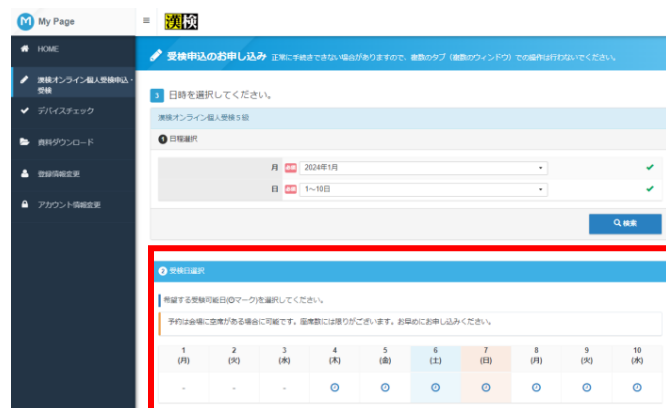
My Page

≡ 漢検

HOME

漢検オンライン個人受検申込・受検

デバイスチェック

資料ダウンロード

登録情報変更

アカウント情報変更

受検申込のお申し込み 正常に手続きできない場合がありますので、複数のタブ（複数のウィンドウ）での操作は行わないでください。

3 日時を選択してください。

漢検オンライン個人受検５級

1 日程選択

月 必須 2024年1月

日 必須 1～10日

検索

2 受検日選択

希望する受検可能日(○マーク)を選択してください。

予約は会場に空席がある場合に可能です。座席数には限りがございます。お早めにお申し込みください。

| 1 (月) | 2 (火) | 3 (水) | 4 (木) | 5 (金) | 6 (土) | 7 (日) | 8 (月) | 9 (火) | 10 (水) |
|---|---|---|---|---|---|---|---|---|---|
| - | - | - | ○ | ○ | ○ | ○ | ○ | ○ | ○ |